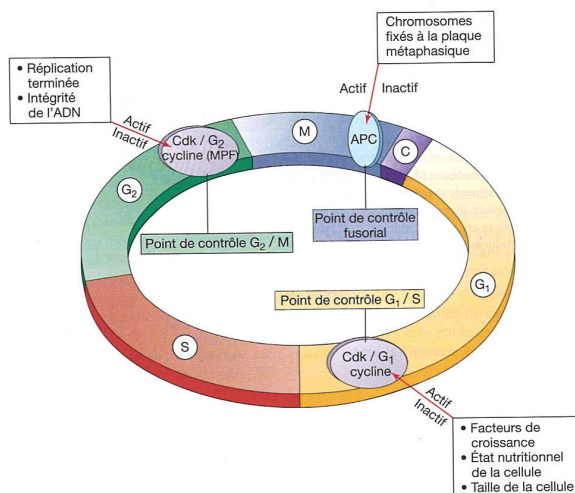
Chromosomes fixés à la plaque métaphasique

Actif
Inactif

• Réplication terminée
• Intégrité de l'ADN

Actif
Inactif

Cdk / $G_2$ cycline (MPF)

M

APC

C

$G_2$

Point de contrôle $G_2$ / M

Point de contrôle fusorial

$G_1$

Point de contrôle $G_1$ / S

S

Cdk / $G_1$ cycline

Actif
Inactif

• Facteurs de croissance
• État nutritionnel de la cellule
• Taille de la cellule